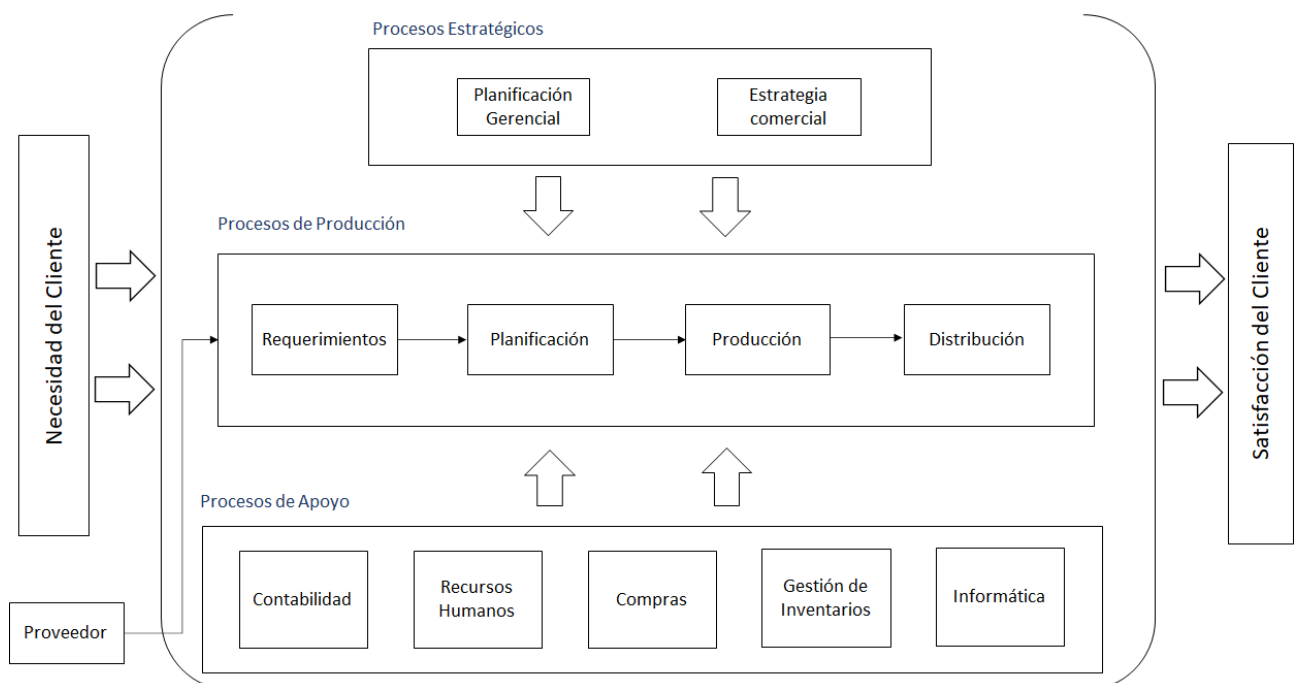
Necesidad del Cliente

Procesos Estratégicos

Planificación Gerencial

Estrategia comercial

Procesos de Producción

Requerimientos

Planificación

Producción

Distribución

Procesos de Apoyo

Contabilidad

Recursos Humanos

Compras

Gestión de Inventarios

Informática

Proveedor

Satisfacción del Cliente